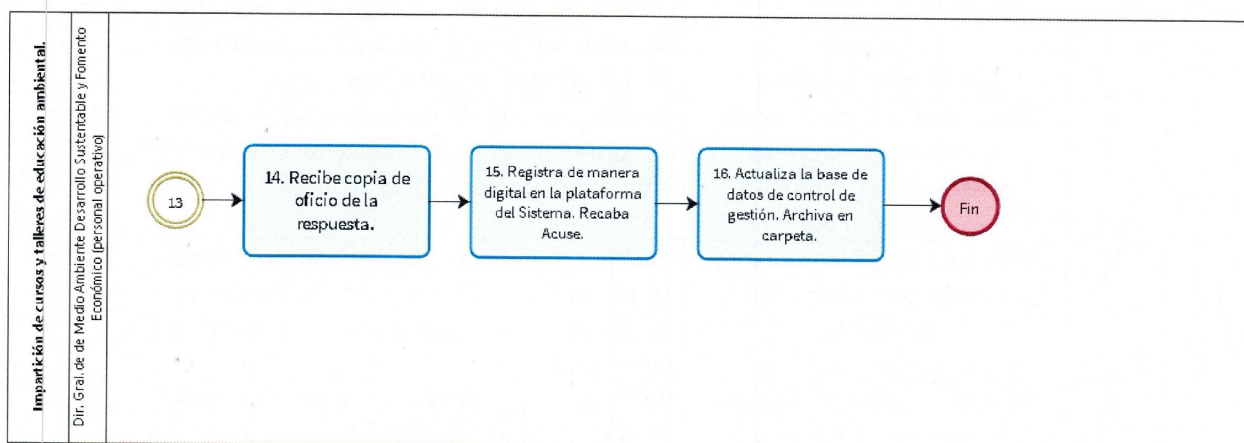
Impartición de cursos y talleres de educación ambiental.

Dir. Gral. de de Medio Ambiente Desarrollo Sustentable y Fomento Económico (personal operativo)

13

14. Recibe copia de oficio de la respuesta.

15. Registra de manera digital en la plataforma del Sistema. Recaba Acuse.

16. Actualiza la base de datos de control de gestión. Archiva en carpeta.

Fin